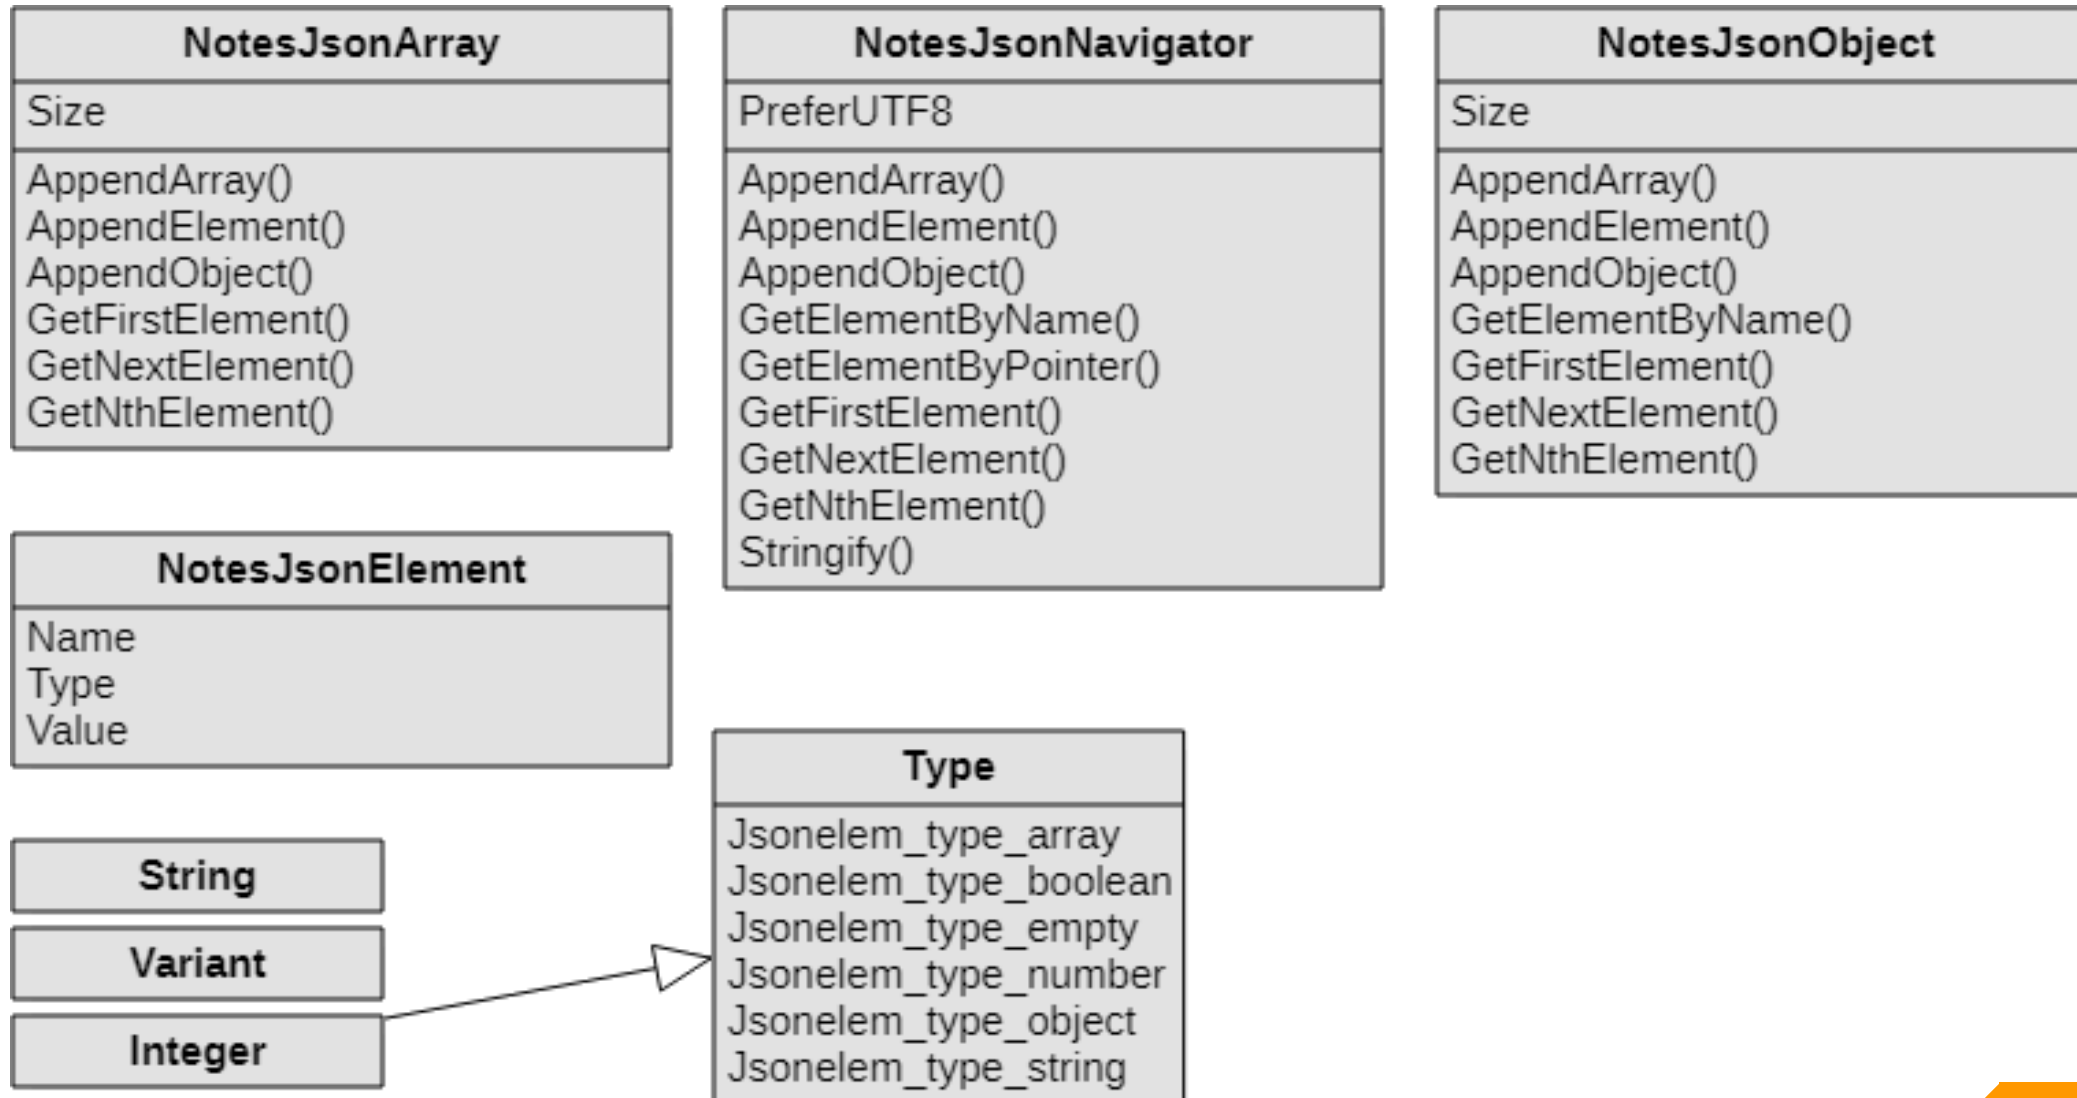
NotesJsonArray

Size

AppendArray()
AppendElement()
AppendObject()
GetFirstElement()
GetNextElement()
GetNthElement()

NotesJsonNavigator

PreferUTF8

AppendArray()
AppendElement()
AppendObject()
GetElementByName()
GetElementByPointer()
GetFirstElement()
GetNextElement()
GetNthElement()
Stringify()

NotesJsonObject

Size

AppendArray()
AppendElement()
AppendObject()
GetElementByName()
GetFirstElement()
GetNextElement()
GetNthElement()

NotesJsonElement

Name
Type
Value

String

Variant

Integer

Type

Jsonelem_type_array
Jsonelem_type_boolean
Jsonelem_type_empty
Jsonelem_type_number
Jsonelem_type_object
Jsonelem_type_string